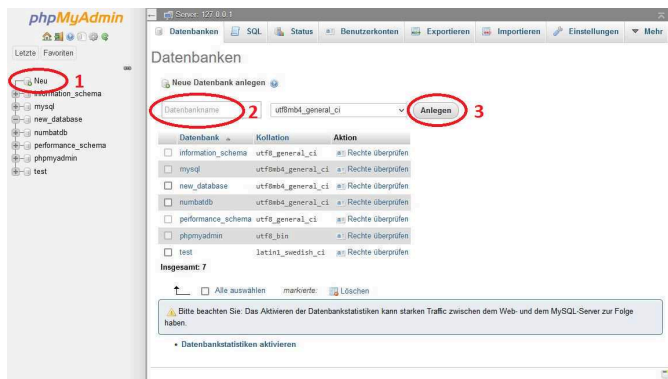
phpMyAdmin

Letzte Favoriten

Neu 1
information_schema
mysql
new_database
numbatdb
performance_schema
phpmyadmin
test

Server: 127.0.0.1

Datenbanken SQL Status Benutzerkonten Exportieren Importieren Einstellungen Mehr

Datenbanken

Neue Datenbank anlegen

Datenbankname 2 utf8mb4_general_ci Anlegen 3

| | Datenbank | Kollation | Aktion |
|---|---|---|---|
| ☐ | information_schema | utf8_general_ci | Rechte überprüfen |
| ☐ | mysql | utf8mb4_general_ci | Rechte überprüfen |
| ☐ | new_database | utf8mb4_general_ci | Rechte überprüfen |
| ☐ | numbatdb | utf8mb4_general_ci | Rechte überprüfen |
| ☐ | performance_schema | utf8_general_ci | Rechte überprüfen |
| ☐ | phpmyadmin | utf8_bin | Rechte überprüfen |
| ☐ | test | latin1_swedish_ci | Rechte überprüfen |

Insgesamt: 7

Alle auswählen markierte: Löschen

Bitte beachten Sie: Das Aktivieren der Datenbankstatistiken kann starken Traffic zwischen dem Web- und dem MySQL-Server zur Folge haben.

• Datenbankstatistiken aktivieren